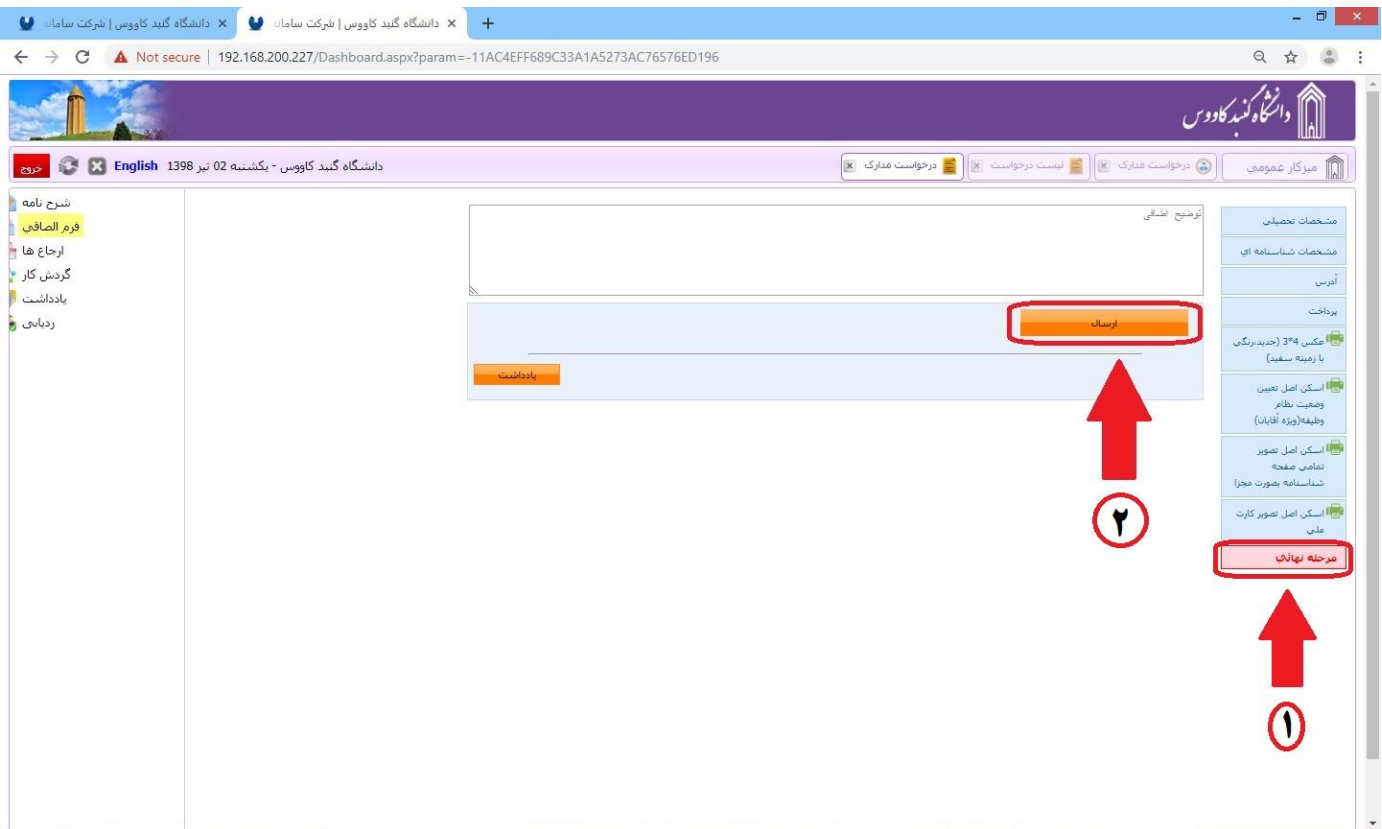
دانشگاه گنبد کاووس | شرکت سامان ×
دانشگاه گنبد کاووس | شرکت سامان ×
+

Not secure | 192.168.200.227/Dashboard.aspx?param=-11AC4EFF689C33A1A5273AC76576ED196

دانشگاه گنبد کاووس

میزکار عمومی
درخواست مدارک
لیست درخواست
درخواست مدارک
دانشگاه گنبد کاووس - یکشنبه 02 تیر 1398
English
خروج

مشخصات تحصیلی
مشخصات شناسنامه ای
آدرس
پرداخت
عکس 4*3 (جدید،رنگی با زمینه سفید)
اسکن اصل تعیین وضعیت نظام وظیفه(ویژه آقایان)
اسکن اصل تصویر تمامی صفحه شناسنامه بصورت مجزا
اسکن اصل تصویر کارت ملی
مرحله نهائی

توضیح اضافی

ارسال

یادداشت

۲

۱

شرح نامه
فرم الصاقی
ارجاع ها
گردش کار
یادداشت
ردیابی